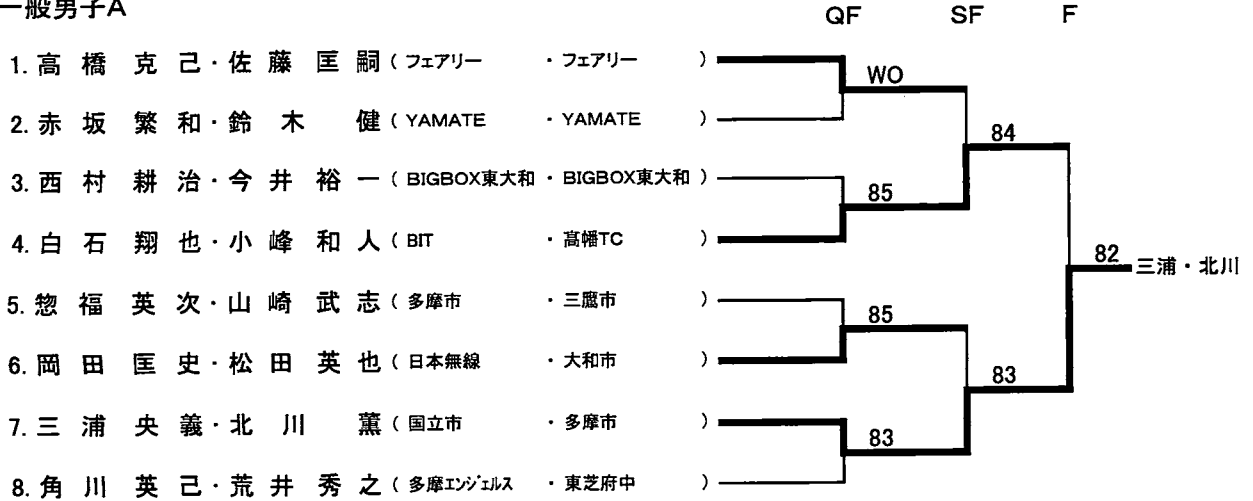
一般男子A

QF SF F

1. 高橋 克己・佐藤 匡嗣（フェアリー ・フェアリー ）
2. 赤坂 繁和・鈴木 健（YAMATE ・YAMATE ）
3. 西村 耕治・今井 裕一（BIGBOX東大和・BIGBOX東大和）
4. 白石 翔也・小峰 和人（BIT ・高幡TC ）
5. 惣福 英次・山崎 武志（多摩市 ・三鷹市 ）
6. 岡田 匡史・松田 英也（日本無線 ・大和市 ）
7. 三浦 央義・北川 薫（国立市 ・多摩市 ）
8. 角川 英己・荒井 秀之（多摩エンジェルス ・東芝府中 ）

WO
85
85
83
84
83
82
三浦・北川